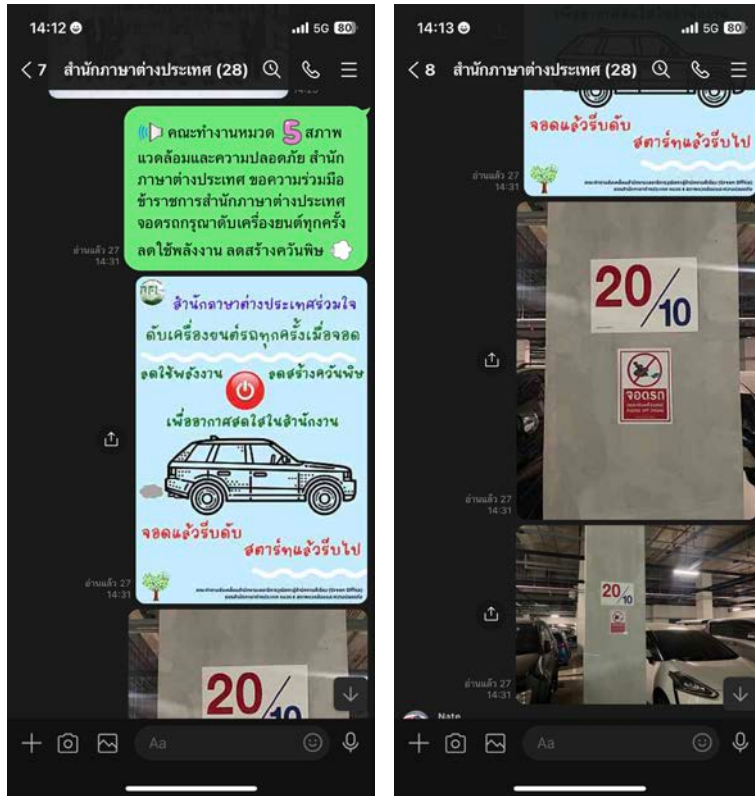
14:12 5G 80

< 7 สำนักภาษาต่างประเทศ (28)

คณะทำงานหมวด 5 สภาพแวดล้อมและความปลอดภัย สำนักภาษาต่างประเทศ ขอความร่วมมือข้าราชการสำนักภาษาต่างประเทศ จอดรถกรุณาดับเครื่องยนต์ทุกครั้ง ลดใช้พลังงาน ลดสร้างควันพิษ

อ่านแล้ว 27
14:31

สำนักภาษาต่างประเทศร่วมใจ
ดับเครื่องยนต์รถทุกครั้งเมื่อจอด
ลดใช้พลังงาน ลดสร้างควันพิษ
เพื่ออากาศสดใสในสำนักงาน
จอดแล้วรีบดับ
สตาร์ทแล้วรีบไป

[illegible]

อ่านแล้ว 27
14:31

20/10

Aa

14:13 5G 80

< 8 สำนักภาษาต่างประเทศ (28)

จอดแล้วรีบดับ
สตาร์ทแล้วรีบไป

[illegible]

อ่านแล้ว 27
14:31

20/10

จอดรถ
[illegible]

อ่านแล้ว 27
14:31

20/10

อ่านแล้ว 27
14:31

Nate

Aa